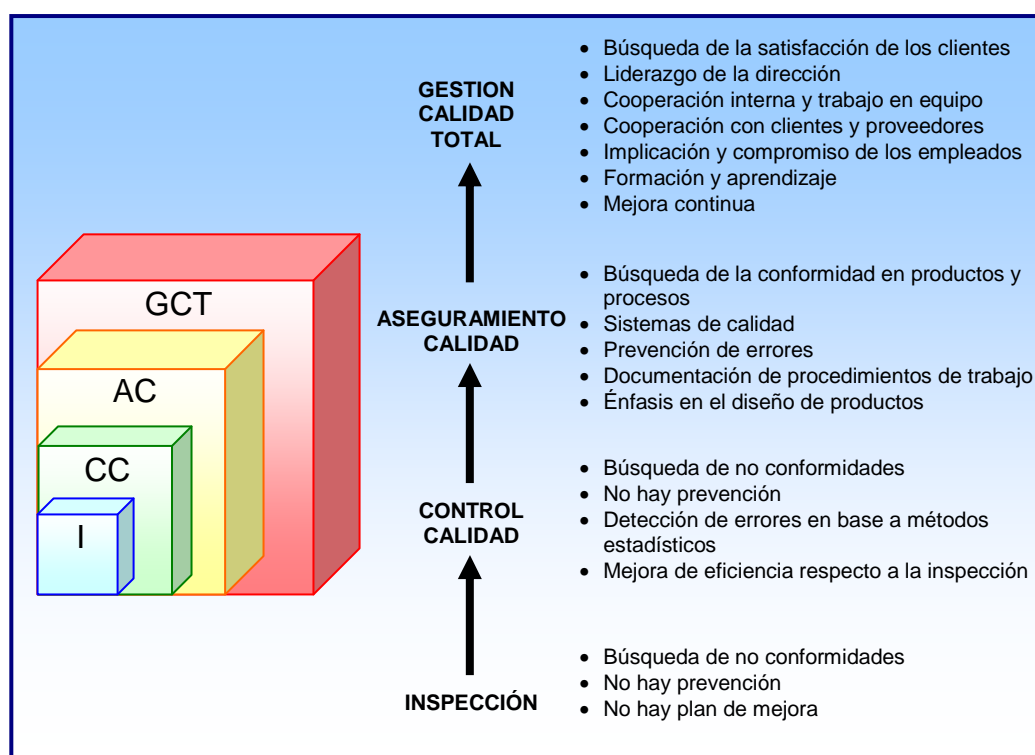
GCT

AC

CC

I

GESTION CALIDAD TOTAL

- Búsqueda de la satisfacción de los clientes
- Liderazgo de la dirección
- Cooperación interna y trabajo en equipo
- Cooperación con clientes y proveedores
- Implicación y compromiso de los empleados
- Formación y aprendizaje
- Mejora continua

ASEGURAMIENTO CALIDAD

- Búsqueda de la conformidad en productos y procesos
- Sistemas de calidad
- Prevención de errores
- Documentación de procedimientos de trabajo
- Énfasis en el diseño de productos

CONTROL CALIDAD

- Búsqueda de no conformidades
- No hay prevención
- Detección de errores en base a métodos estadísticos
- Mejora de eficiencia respecto a la inspección

INSPECCIÓN

- Búsqueda de no conformidades
- No hay prevención
- No hay plan de mejora